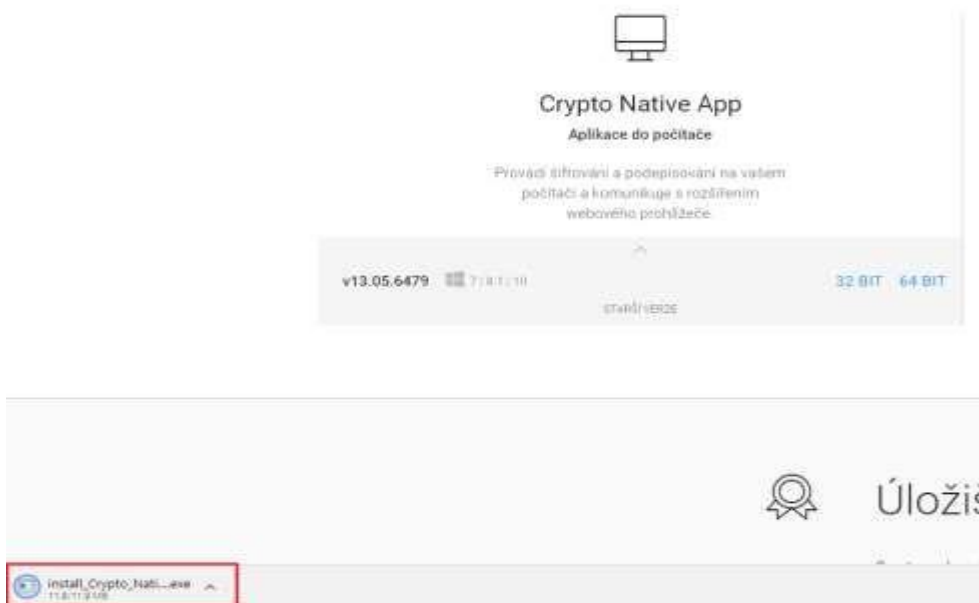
Crypto Native App

Aplikace do počítače

Provádí šifrování a podepisování na vašem počítači a komunikuje s rozšířením webového prohlížeče

v13.05.6479 7 / 8.1 / 10

32 BIT 64 BIT

STARŠÍ VERZE

Úložiš

install_Crypto_Nati....exe
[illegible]